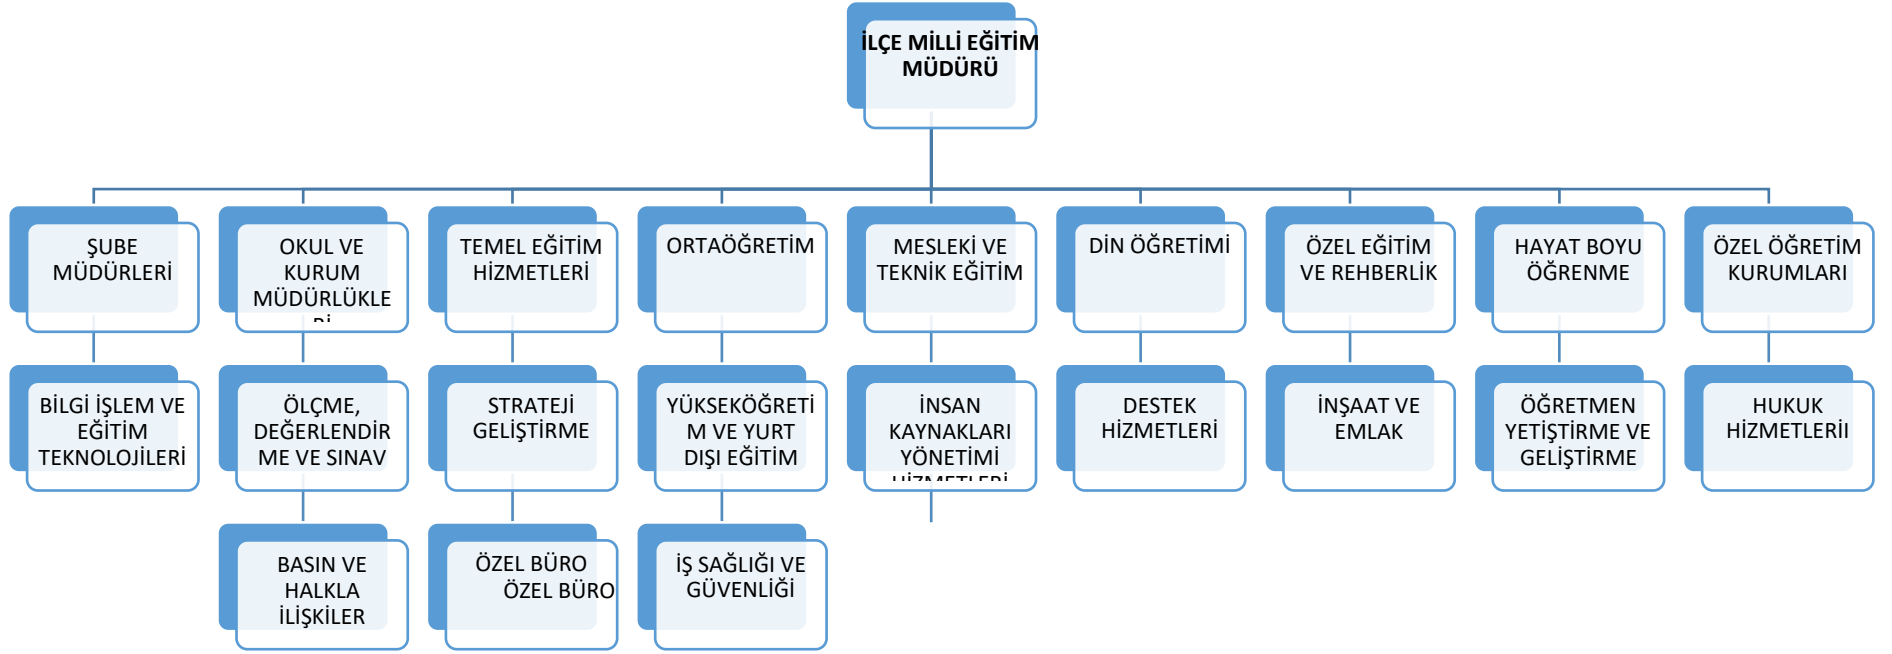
İLÇE MİLLİ EĞİTİM MÜDÜRÜ

ŞUBE MÜDÜRLERİ

OKUL VE KURUM MÜDÜRLÜKLE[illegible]

TEMEL EĞİTİM HİZMETLERİ

ORTAÖĞRETİM

MESLEKİ VE TEKNİK EĞİTİM

DİN ÖĞRETİMİ

ÖZEL EĞİTİM VE REHBERLİK

HAYAT BOYU ÖĞRENME

ÖZEL ÖĞRETİM KURUMLARI

BİLGİ İŞLEM VE EĞİTİM TEKNOLOJİLERİ

ÖLÇME, DEĞERLENDİRME VE SINAV

STRATEJİ GELİŞTİRME

YÜKSEKÖĞRETİM VE YURT DIŞI EĞİTİM

İNSAN KAYNAKLARI YÖNETİMİ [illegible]

DESTEK HİZMETLERİ

İNŞAAT VE EMLAK

ÖĞRETMEN YETİŞTİRME VE GELİŞTİRME

HUKUK HİZMETLERİİ

BASIN VE HALKLA İLİŞKİLER

ÖZEL BÜRO ÖZEL BÜRO

İŞ SAĞLIĞI VE GÜVENLİĞİ